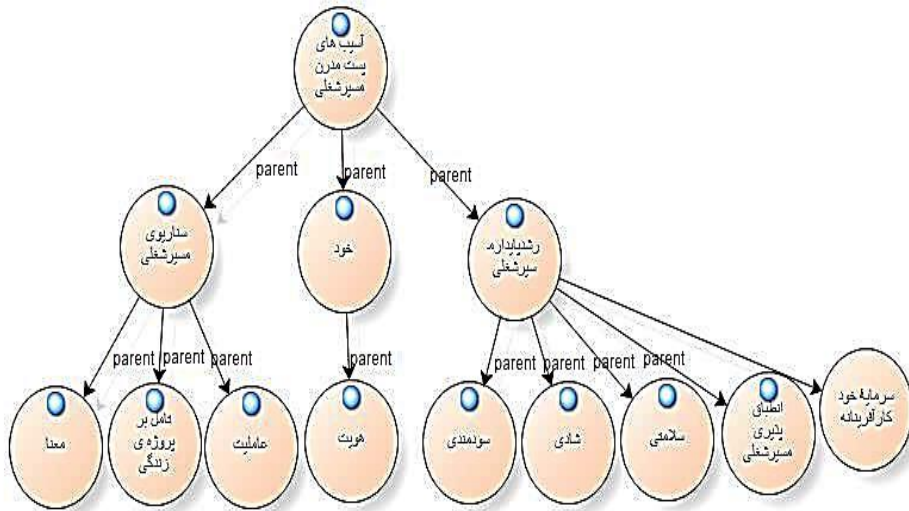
آسیب های پست مدرن مسیرشغلی

parent
parent
parent

سناریوی مسیرشغلی

خود

رشدپایدار مسیرشغلی

parent
parent
parent

parent

parent
parent
parent
parent

معنا

تامل بر پروژه ی زندگی

عاملیت

هویت

سودمندی

شادی

سلامتی

انطباق پذیری مسیرشغلی

سرمایه خود کارآفرینانه